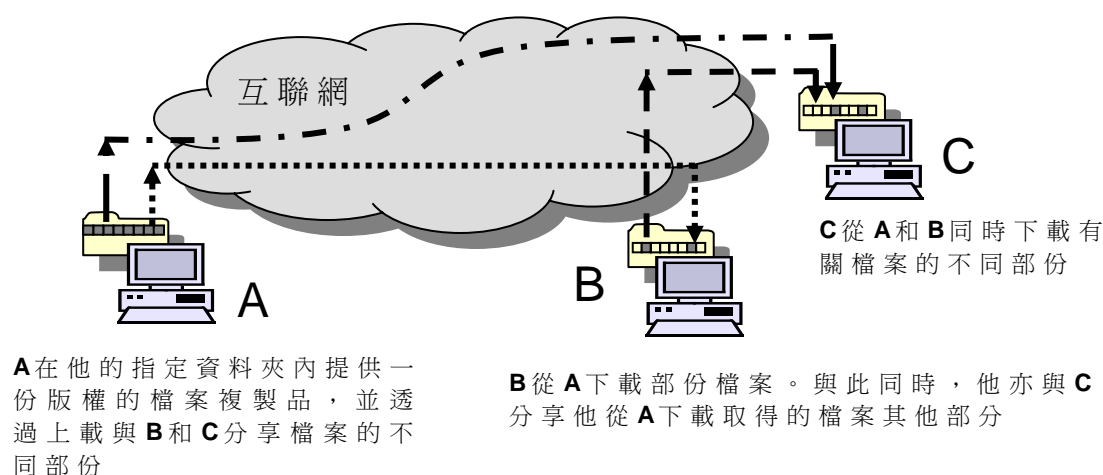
互聯網

C

C從 A和 B同時下載有關檔案的不同部份

A

B

A在他的指定資料夾內提供一份版權的檔案複製品，並透過上載與 B和 C分享檔案的不同部份

B從 A下載部份檔案。與此同時，他亦與 C分享他從 A下載取得的檔案其他部分